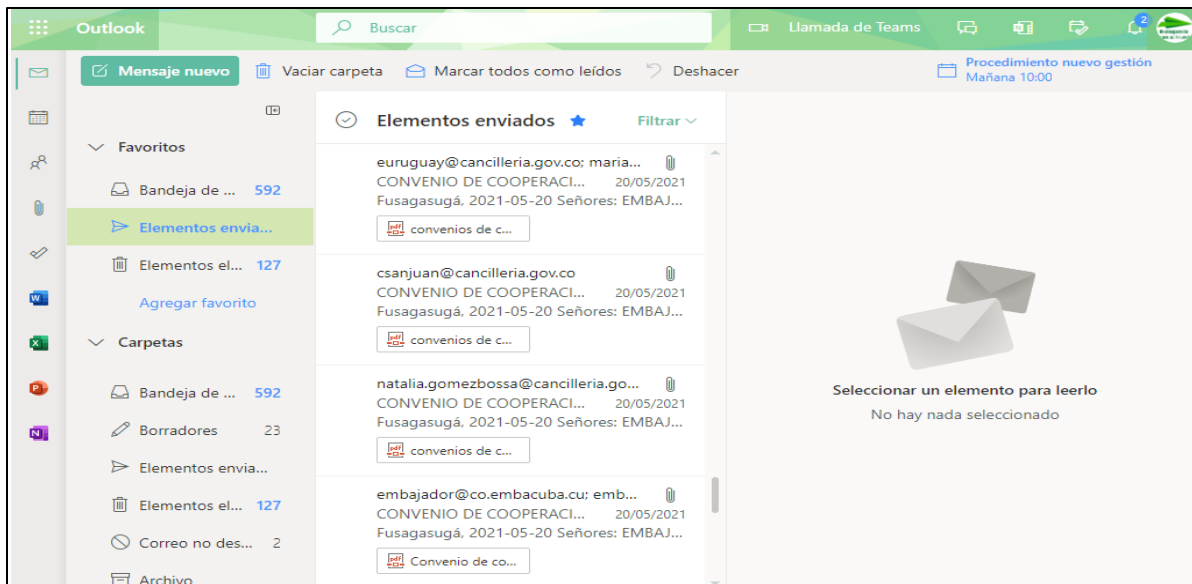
Outlook
Buscar
Llamada de Teams
2

Mensaje nuevo
Vaciar carpeta
Marcar todos como leídos
Deshacer
Procedimiento nuevo gestión
Mañana 10:00

Favoritos
Bandeja de ... 592
Elementos envia...
Elementos el... 127
Agregar favorito
Carpetas
Bandeja de ... 592
Borradores 23
Elementos envia...
Elementos el... 127
Correo no des... 2
Archivo

Elementos enviados
Filtrar

euruguay@cancilleria.gov.co; maria...
CONVENIO DE COOPERACI... 20/05/2021
Fusagasugá, 2021-05-20 Señores: EMBAJ...
convenios de c...

csanjuan@cancilleria.gov.co
CONVENIO DE COOPERACI... 20/05/2021
Fusagasugá, 2021-05-20 Señores: EMBAJ...
convenios de c...

natalia.gomezbossa@cancilleria.go...
CONVENIO DE COOPERACI... 20/05/2021
Fusagasugá, 2021-05-20 Señores: EMBAJ...
convenios de c...

embajador@co.embacuba.cu; emb...
CONVENIO DE COOPERACI... 20/05/2021
Fusagasugá, 2021-05-20 Señores: EMBAJ...
Convenio de co...

Seleccionar un elemento para leerlo
No hay nada seleccionado